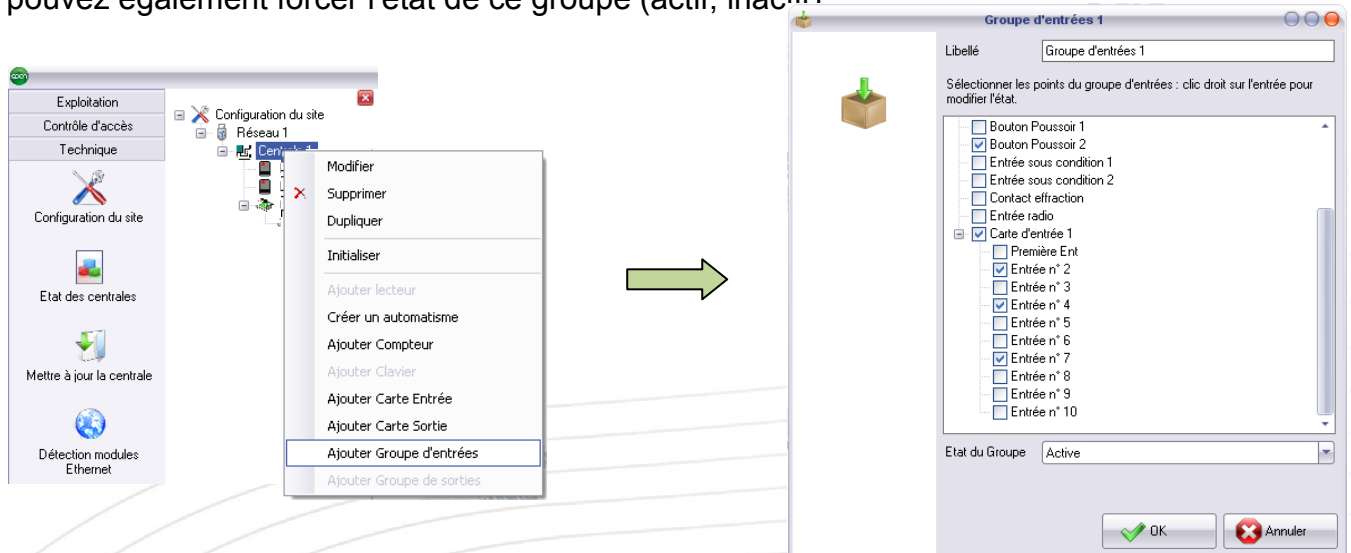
pouvez également forcer l'état de ce groupe (actif, inactif

Exploitation
Contrôle d'accès
Technique
Configuration du site
Etat des centrales
Mettre à jour la centrale
Détection modules Ethernet

Configuration du site
Réseau 1
Centrale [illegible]

Modifier
Supprimer
Dupliquer
Initialiser
Ajouter lecteur
Créer un automatisme
Ajouter Compteur
Ajouter Clavier
Ajouter Carte Entrée
Ajouter Carte Sortie
Ajouter Groupe d'entrées
Ajouter Groupe de sorties

Groupe d'entrées 1

Libellé
Groupe d'entrées 1

Sélectionner les points du groupe d'entrées : clic droit sur l'entrée pour modifier l'état.

Bouton Poussoir 1
Bouton Poussoir 2
Entrée sous condition 1
Entrée sous condition 2
Contact effraction
Entrée radio
Carte d'entrée 1
Première Ent
Entrée n° 2
Entrée n° 3
Entrée n° 4
Entrée n° 5
Entrée n° 6
Entrée n° 7
Entrée n° 8
Entrée n° 9
Entrée n° 10

Etat du Groupe
Active

OK
Annuler